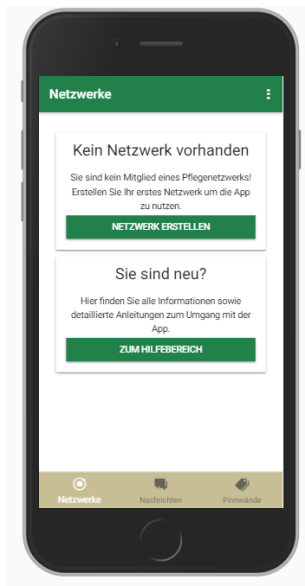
Netzwerke

Kein Netzwerk vorhanden

Sie sind kein Mitglied eines Pflegenetzwerks! Erstellen Sie Ihr erstes Netzwerk um die App zu nutzen.

NETZWERK ERSTELLEN

Sie sind neu?

Hier finden Sie alle Informationen sowie detaillierte Anleitungen zum Umgang mit der App.

ZUM HILFEBEREICH

Netzwerke
Nachrichten
Pinnwände